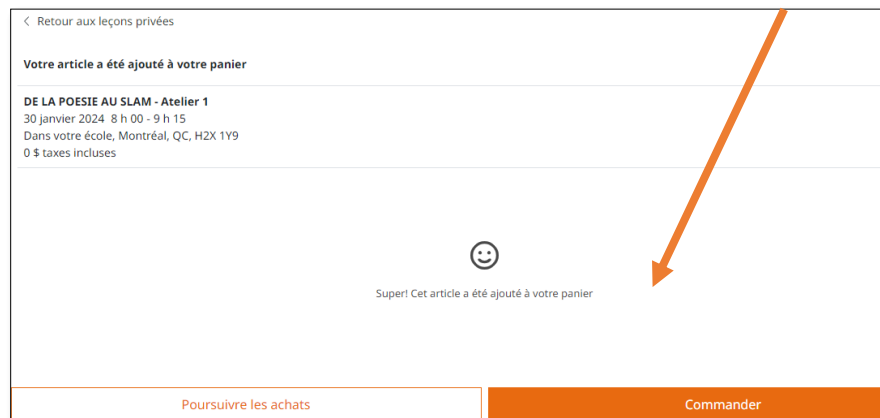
< Retour aux leçons privées

Votre article a été ajouté à votre panier

DE LA POESIE AU SLAM - Atelier 1
30 janvier 2024 8 h 00 - 9 h 15
Dans votre école, Montréal, QC, H2X 1Y9
0 $ taxes incluses

☺

Super! Cet article a été ajouté à votre panier

Poursuivre les achats

Commander